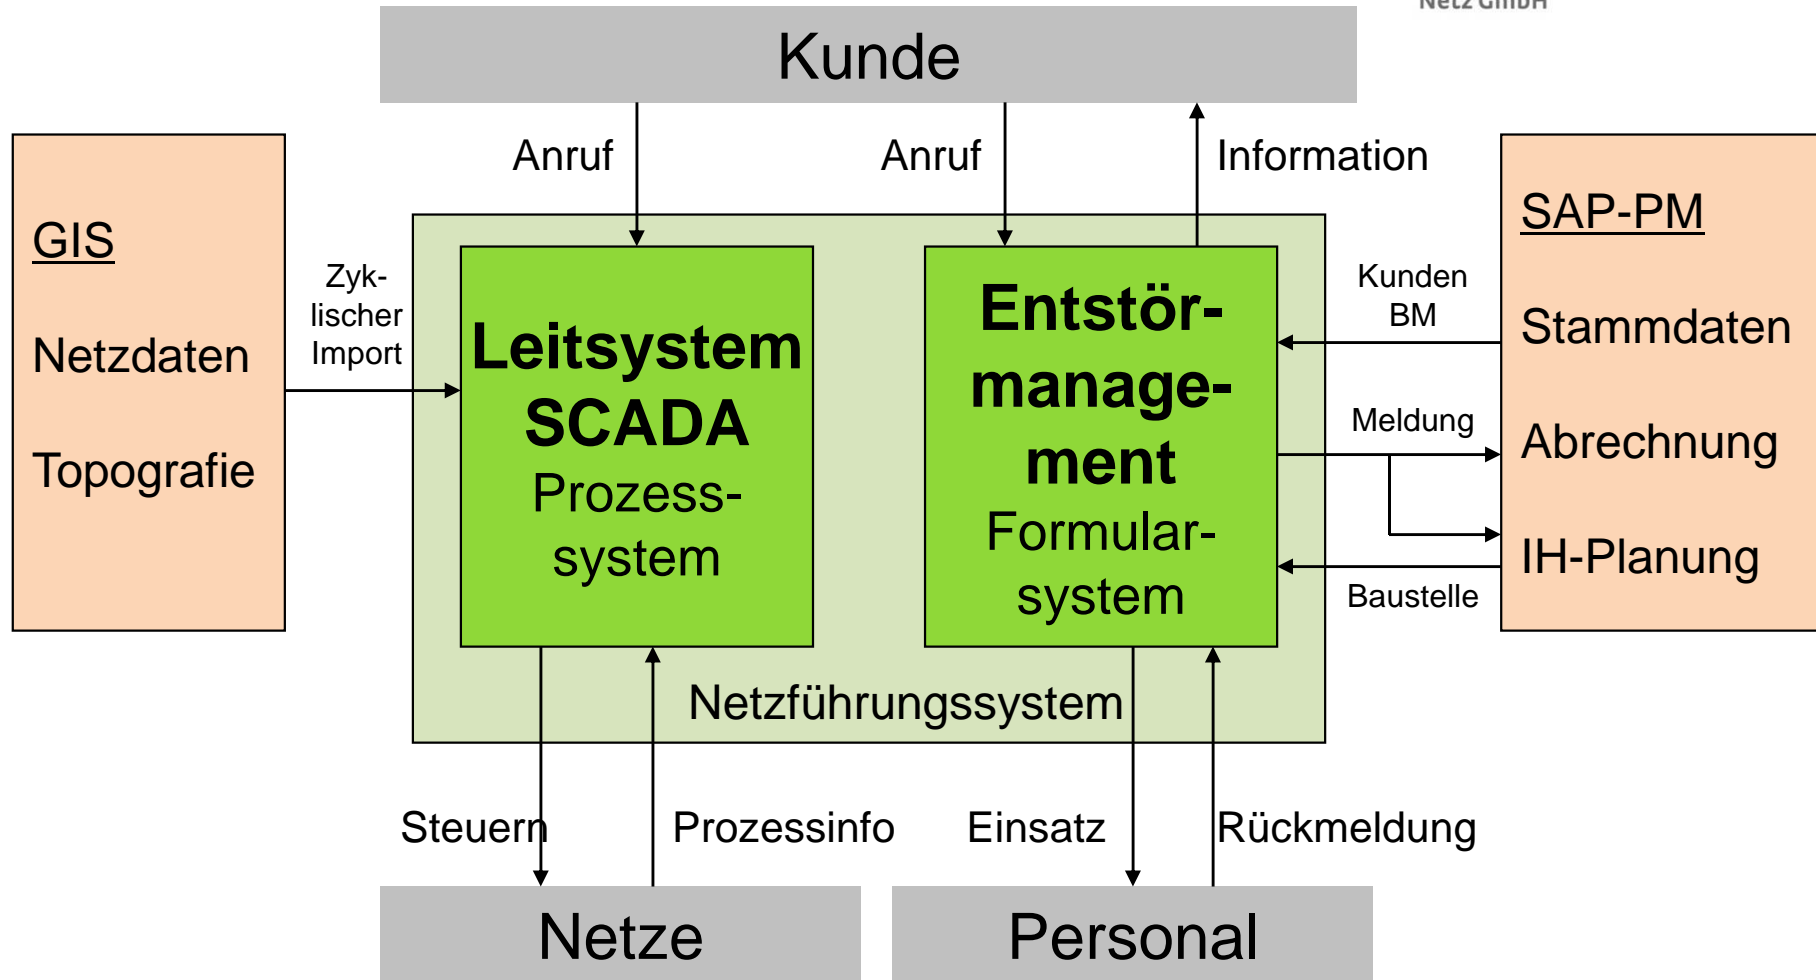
Netz GmbH

Kunde

Anruf

Anruf

Information

GIS

Netzdaten

Topografie

Zyklischer Import

Leitsystem SCADA Prozesssystem

Entstörmanagement Formularsystem

SAP-PM

Stammdaten

Abrechnung

IH-Planung

Kunden BM

Meldung

Baustelle

Netzführungssystem

Steuern

Prozessinfo

Einsatz

Rückmeldung

Netze

Personal